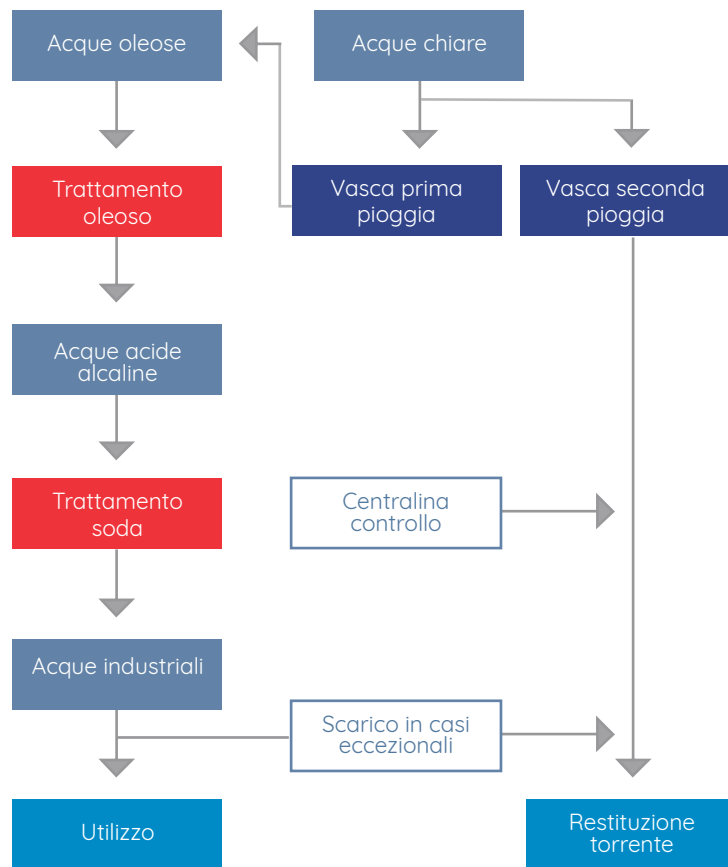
Acque oleose

Acque chiare

Trattamento oleoso

Vasca prima pioggia

Vasca seconda pioggia

Acque acide alcaline

Trattamento soda

Centralina controllo

Acque industriali

Scarico in casi eccezionali

Utilizzo

Restituzione torrente